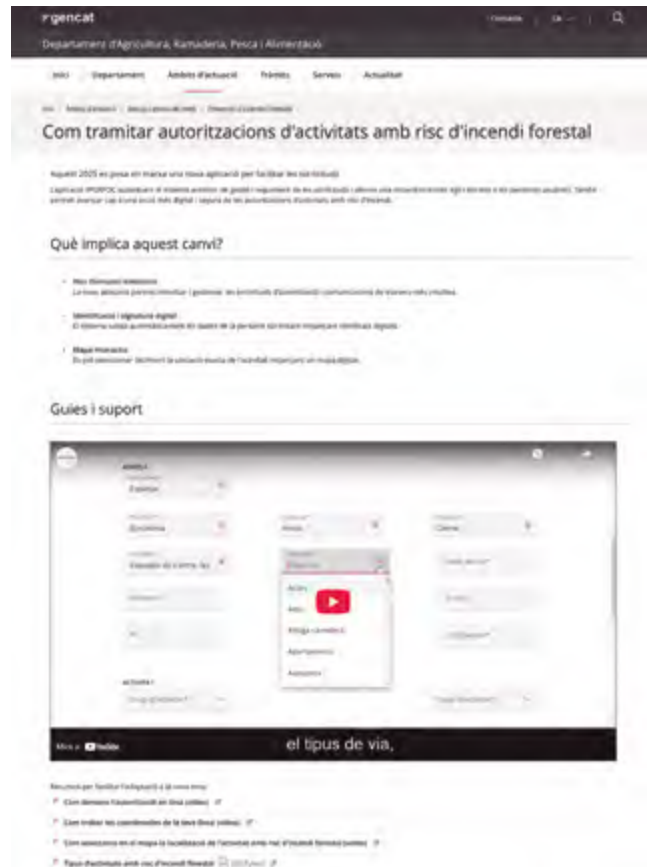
gencat

Contacte | CA | 

Departament d'Agricultura, Ramaderia, Pesca i Alimentació

Inici | Departament | Àmbits d'actuació | Tràmits | Serveis | Actualitat

Com tramitar autoritzacions d'activitats amb risc d'incendi forestal

Aquest 2025 es posa en marxa una nova aplicació per facilitar les sol·licituds.

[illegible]

Què implica aquest canvi?

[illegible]

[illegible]

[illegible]

Guies i suport

Mira a YouTube

el tipus de via,

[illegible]

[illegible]

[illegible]

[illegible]

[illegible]